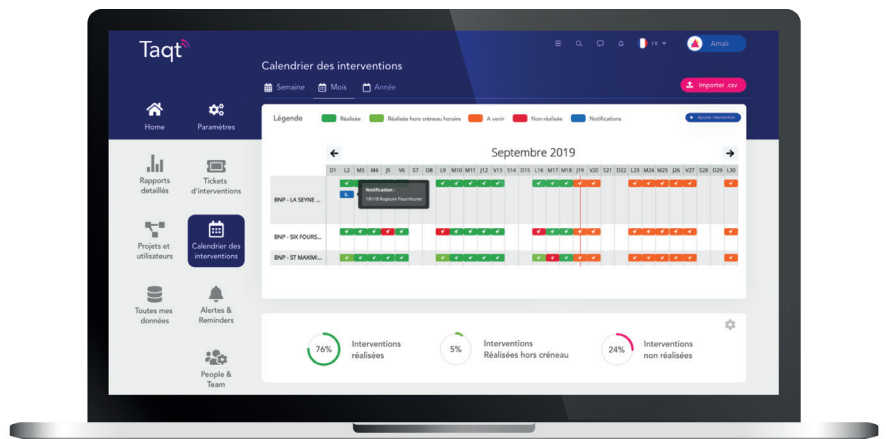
Taqt

FR

Amali

Calendrier des interventions

Semaine Mois Année

Importer .csv

Home

Paramètres

Rapports detaillés

Tickets d'interventions

Projets et utilisateurs

Calendrier des interventions

Toutes mes données

Alertes & Reminders

People & Team

Légende Réalisée Réalisée hors créneau horaire A venir Non réalisée Notifications

Ajouter intervention

Septembre 2019

| | D1 | L2 | M3 | M4 | J5 | V6 | S7 | D8 | L9 | M10 | M11 | J12 | V13 | S14 | D15 | L16 | M17 | M18 | J19 | V20 | S21 | D22 | L23 | M24 | M25 | J26 | V27 | S28 | D29 | L30 |
|---|---|---|---|---|---|---|---|---|---|---|---|---|---|---|---|---|---|---|---|---|---|---|---|---|---|---|---|---|---|---|
| BNP - LA SEYNE ... | | | | | | | | | | | | | | | | | | | | | | | | | | | | | | |
| BNP - SIX FOURS... | | | | | | | | | | | | | | | | | | | | | | | | | | | | | | |
| BNP - ST MAXIMI... | | | | | | | | | | | | | | | | | | | | | | | | | | | | | | |

Notification :
18h19 Rupture Fournitures

76% Interventions réalisées

5% Interventions Réalisées hors créneau

24% Interventions non réalisées